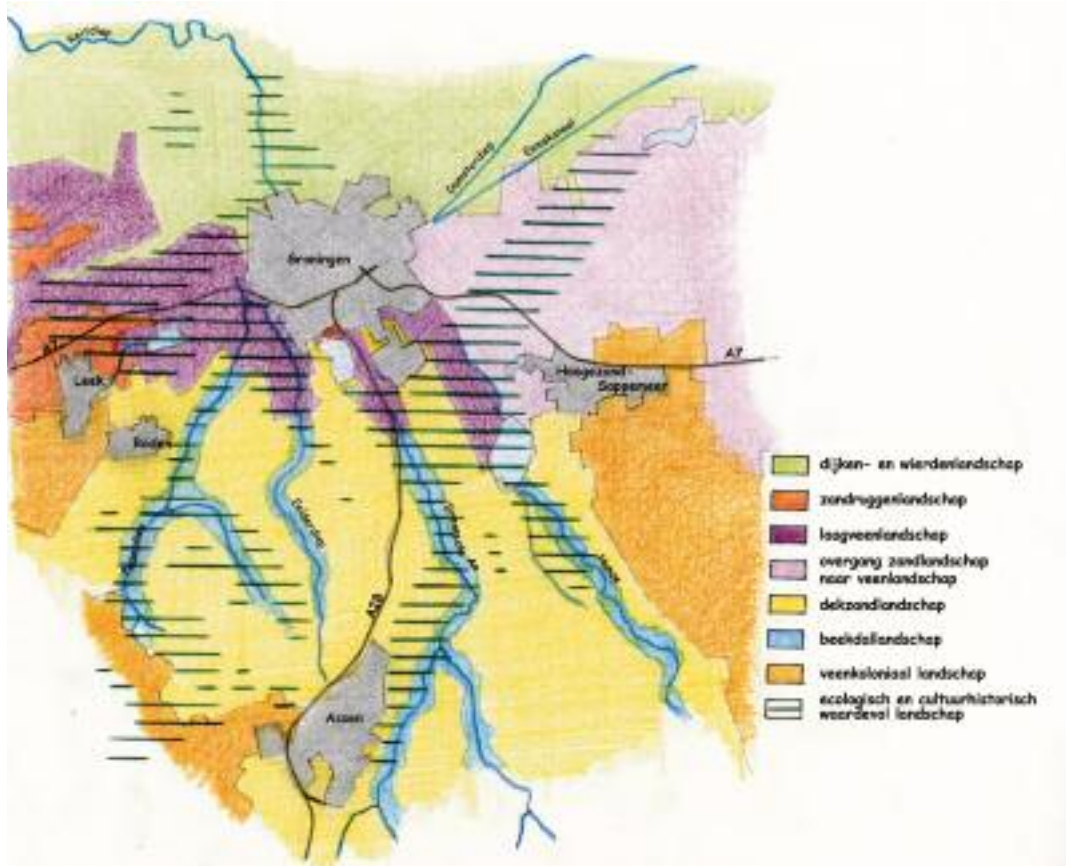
Reitdiep

Damsterdiep

Eemskanaal

Groningen

A7

Leek

Roden

Hoogezand-Sappemeer

A7

Eelderdiep

Drentsche Aa

Hunze

A28

Assen

dijken- en wierdenlandschap

zandruggenlandschap

laagveenlandschap

overgang zandlandschap naar veenlandschap

dekzandlandschap

beekdallandschap

veenkoloniaal landschap

ecologisch en cultuurhistorisch waardevol landschap